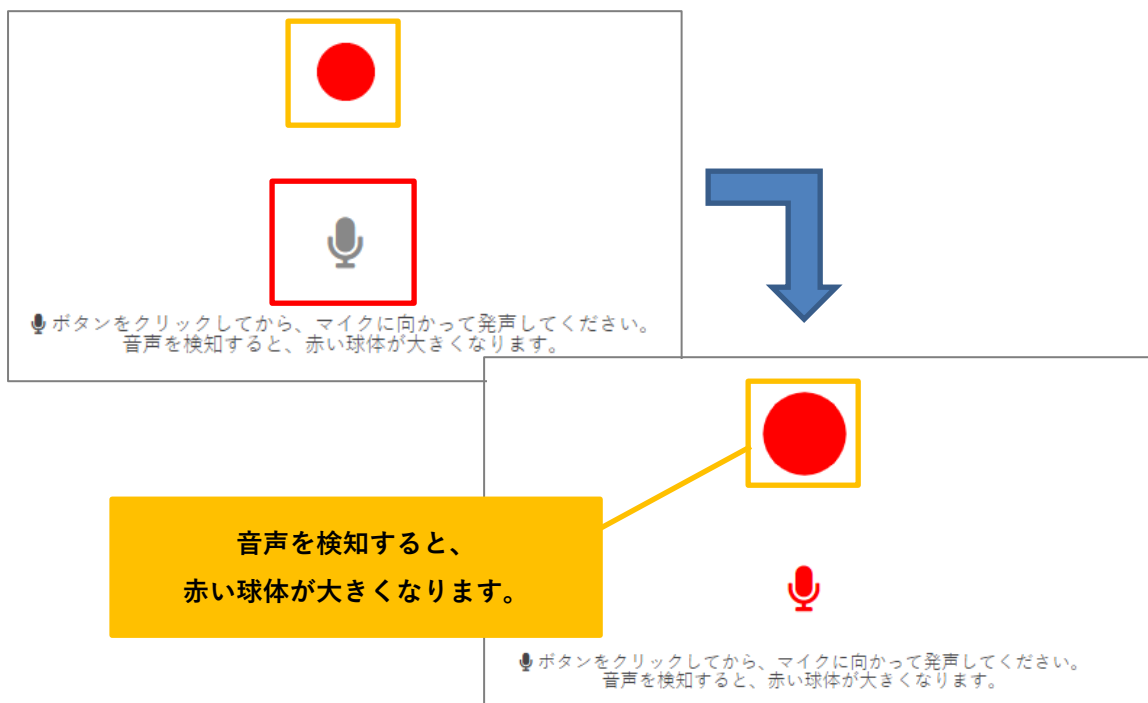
ボタンをクリックしてから、マイクに向かって発声してください。
音声を検知すると、赤い球体が大きくなります。

音声を検知すると、
赤い球体が大きくなります。

ボタンをクリックしてから、マイクに向かって発声してください。
音声を検知すると、赤い球体が大きくなります。